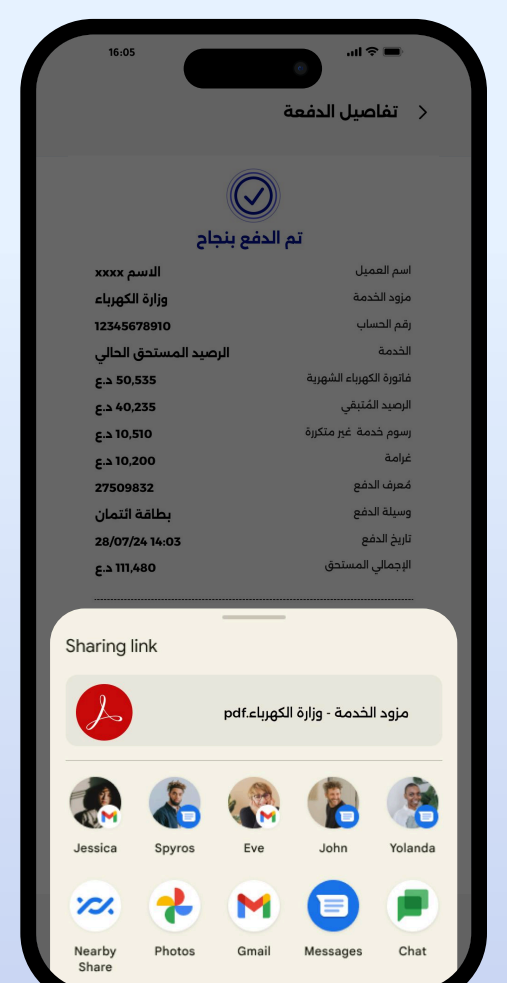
16:05

تفاصيل الدفعة

تم الدفع بنجاح

| | |
|---|---|
| اسم العميل | الاسم xxxx |
| مزود الخدمة | وزارة الكهرباء |
| رقم الحساب | 12345678910 |
| الخدمة | الرصيد المستحق الحالي |
| فاتورة الكهرباء الشهرية | 50,535 د.ع |
| الرصيد المُتبقي | 40,235 د.ع |
| رسوم خدمة غير متكررة | 10,510 د.ع |
| غرامة | 10,200 د.ع |
| مُعرف الدفع | 27509832 |
| وسيلة الدفع | بطاقة ائتمان |
| تاريخ الدفع | 28/07/24 14:03 |
| الإجمالي المستحق | 111,480 د.ع |

Sharing link

مزود الخدمة - وزارة الكهرباء.pdf

Jessica
Spyros
Eve
John
Yolanda

Nearby Share
Photos
Gmail
Messages
Chat